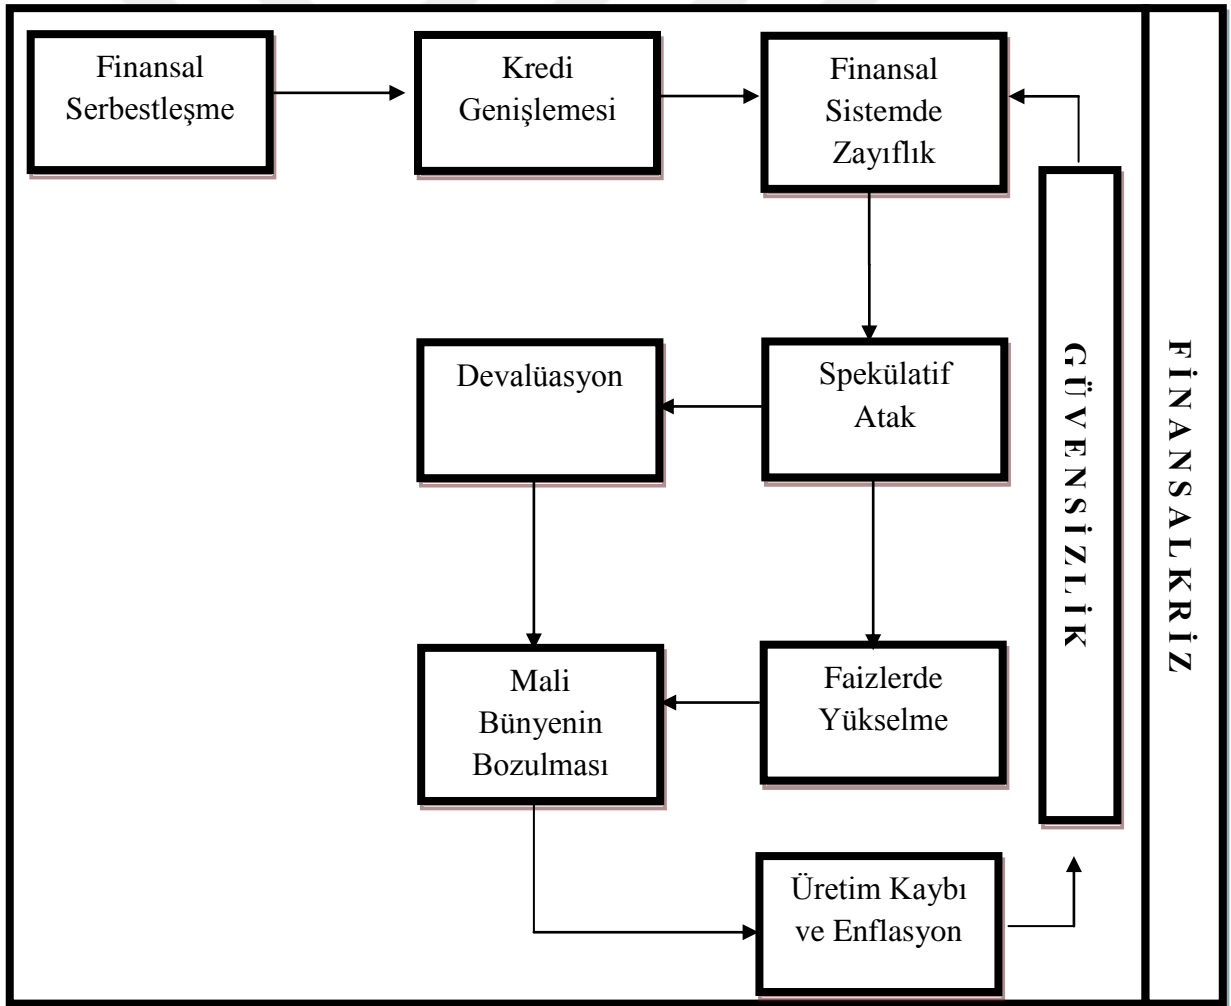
Finansal Serbestleşme

Kredi Genişlemesi

Finansal Sistemde Zayıflık

Devalüasyon

Spekülatif Atak

Mali Bünyenin Bozulması

Faizlerde Yükselme

Üretim Kaybı ve Enflasyon

G Ü V E N S İ Z L İ K

F İ N A N S A L K R İ Z